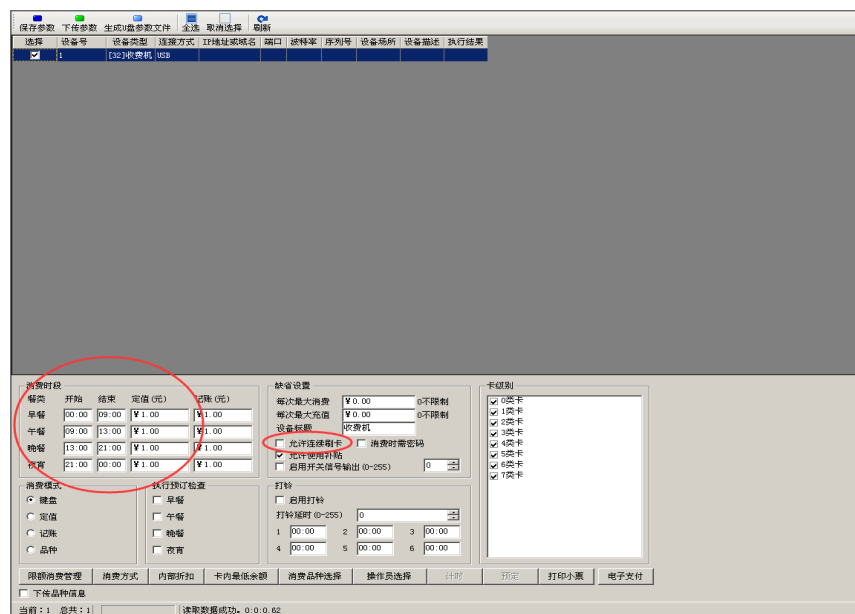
保存参数 下传参数 生成U盘参数文件 全选 取消选择 刷新

| 选择 | 设备号 | 设备类型 | 连接方式 | IP地址或域名 | 端口 | 波特率 | 序列号 | 设备场所 | 设备描述 | 执行结果 |
|---|---|---|---|---|---|---|---|---|---|---|
| ☑ | 1 | [32]收费机 | USB | | | | | | | |

消费时段

| 餐类 | 开始 | 结束 | 定值(元) | 记账(元) |
|---|---|---|---|---|
| 早餐 | 00:00 | 09:00 | ¥1.00 | ¥1.00 |
| 午餐 | 09:00 | 13:00 | ¥1.00 | ¥1.00 |
| 晚餐 | 13:00 | 21:00 | ¥1.00 | ¥1.00 |
| 夜宵 | 21:00 | 00:00 | ¥1.00 | ¥1.00 |

缺省设置
每次最大消费 ¥0.00 0不限制
每次最大充值 ¥0.00 0不限制
设备标题 收费机
允许连续刷卡
消费时需密码
允许使用补贴
启用开关信号输出(0-255) 0

卡级别
0类卡
1类卡
2类卡
3类卡
4类卡
5类卡
6类卡
7类卡

消费模式
键盘
定值
记账
品种

执行预订检查
早餐
午餐
晚餐
夜宵

打铃
启用打铃
打铃延时(0-255) 0
1 00:00 2 00:00 3 00:00
4 00:00 5 00:00 6 00:00

限额消费管理 消费方式 内部折扣 卡内最低余额 消费品种选择 操作员选择 计时 预定 打印小票 电子支付

下传品种信息

当前：1 总共：1 读取数据成功。0:0:0.62